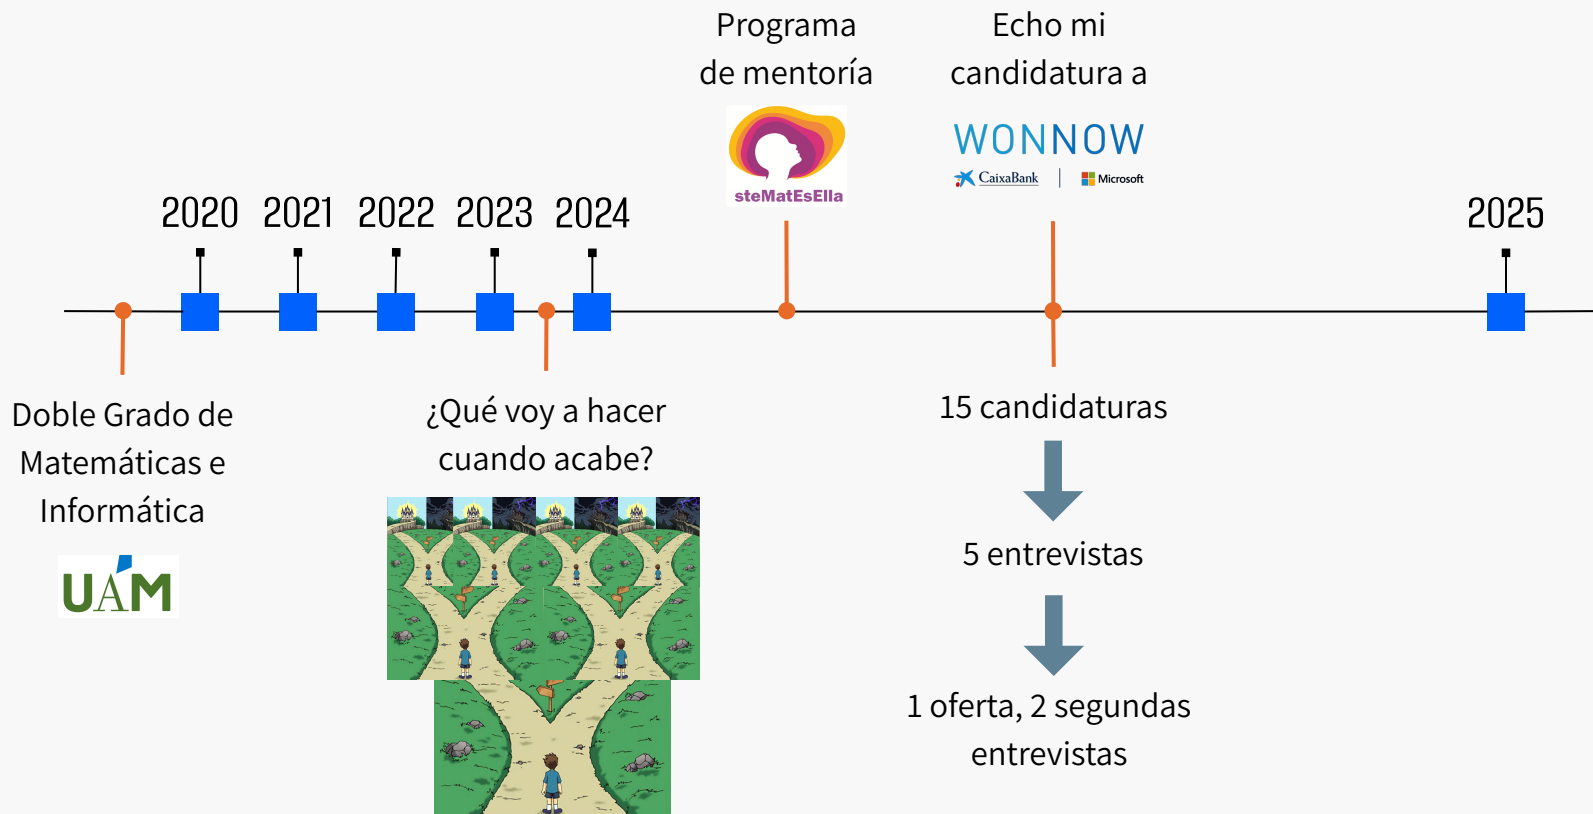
Programa de mentoría

steMatEsElla

Echo mi candidatura a

WONNOW

CaixaBank | Microsoft

2020 2021 2022 2023 2024

2025

Doble Grado de Matemáticas e Informática

UAM

¿Qué voy a hacer cuando acabe?

15 candidaturas

5 entrevistas

1 oferta, 2 segundas entrevistas